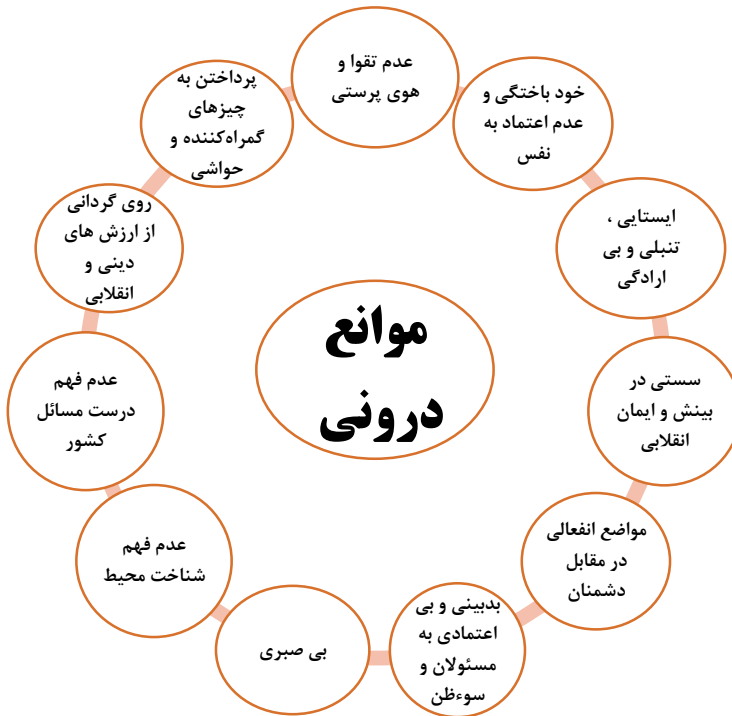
موانع درونی

عدم تقوا و هوی پرستی

خود باختگی و عدم اعتماد به نفس

ایستایی ، تنبلی و بی ارادگی

سستی در بینش و ایمان انقلابی

مواضع انفعالی در مقابل دشمنان

بدبینی و بی اعتمادی به مسئولان و سوءظن

بی صبری

عدم فهم شناخت محیط

عدم فهم درست مسائل کشور

روی گردانی از ارزش های دینی و انقلابی

پرداختن به چیزهای گمراه‌کننده و حواشی